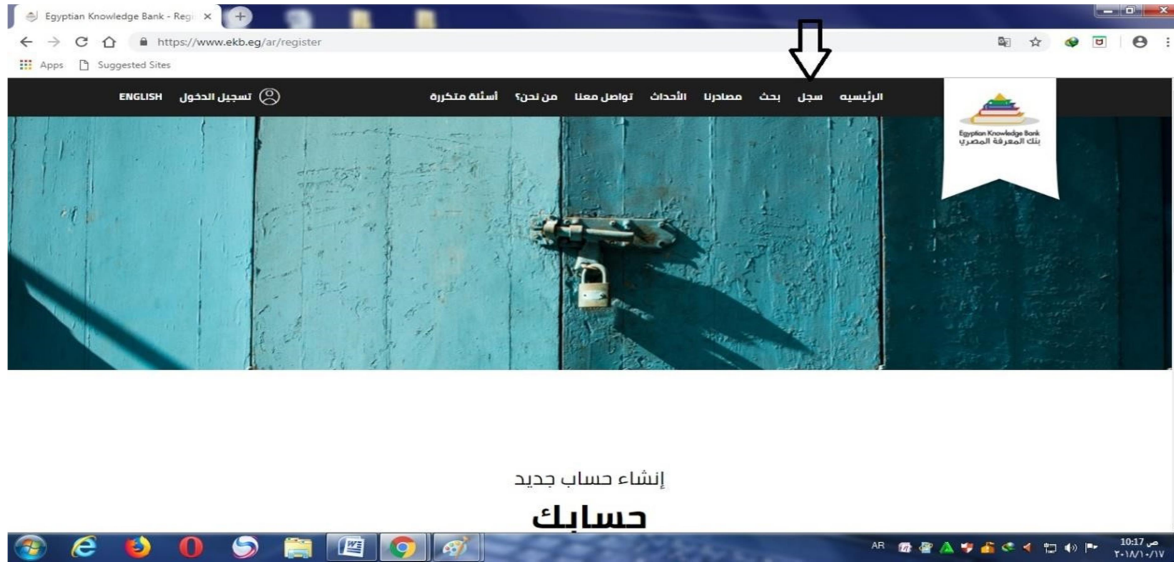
Egyptian Knowledge Bank - Regi ×

https://www.ekb.eg/ar/register

Apps Suggested Sites

ENGLISH تسجيل الدخول

أسئلة متكررة من نحن؟ تواصل معنا الأحداث مصادرنا بحث سجل الرئيسيه

Egyptian Knowledge Bank
بنك المعرفة المصري

إنشاء حساب جديد

حسابك

AR

10:17 ص
٢٠١٨/١٠/١٧